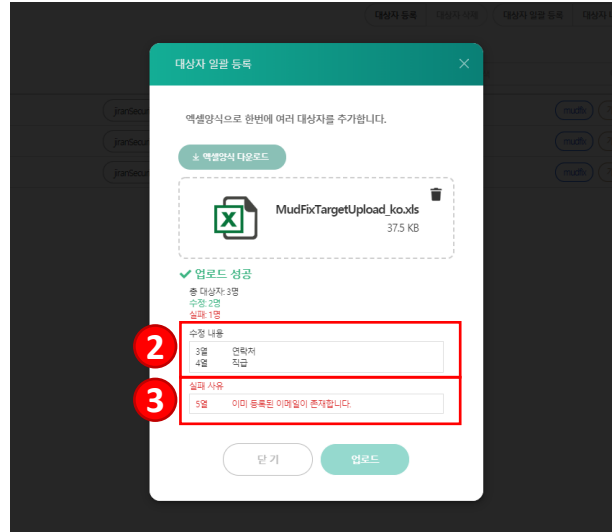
대상자 등록 | 대상자 삭제 | 대상자 일괄 등록 | 대상자

jiranSecu | mudfix
jiranSecu | mudfix
jiranSecu | mudfix

대상자 일괄 등록

엑셀양식으로 한번에 여러 대상자를 추가합니다.

엑셀양식 다운로드

MudFixTargetUpload_ko.xls
37.5 KB

✔ 업로드 성공

총 대상자: 3명
수정: 2명
실패: 1명

2

수정 내용

| 3열 | 연락처 |
|---|---|
| 4열 | 직급 |

3

실패 사유

| 5열 | 이미 등록된 이메일이 존재합니다. |
|---|---|

닫기
업로드